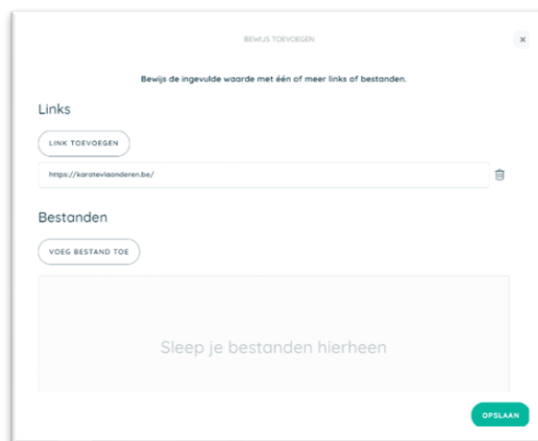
BEWIJS TOEVOEGEN

×

Bewijs de ingevulde waarde met één of meer links of bestanden.

Links

LINK TOEVOEGEN

https://karatevlaanderen.be/

Bestanden

VOEG BESTAND TOE

Sleep je bestanden hierheen

OPSLAAN